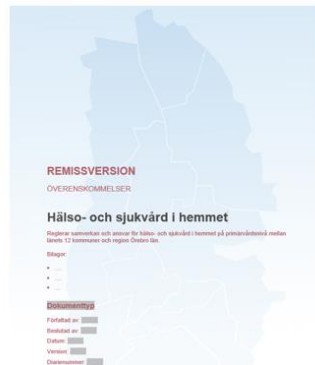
REMISSVERSION

ÖVERENSKOMMELSER

Hälso- och sjukvård i hemmet

Reglerar samverkan och ansvar för hälso- och sjukvård i hemmet på primärvårdsnivå mellan länets 12 kommuner och region Örebro län.

Bilagor:

• ...
• ...
• ...

Dokumenttyp

Författad av: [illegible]
Beslutad av: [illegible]
Datum: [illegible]
Version: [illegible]
Diarienummer: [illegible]